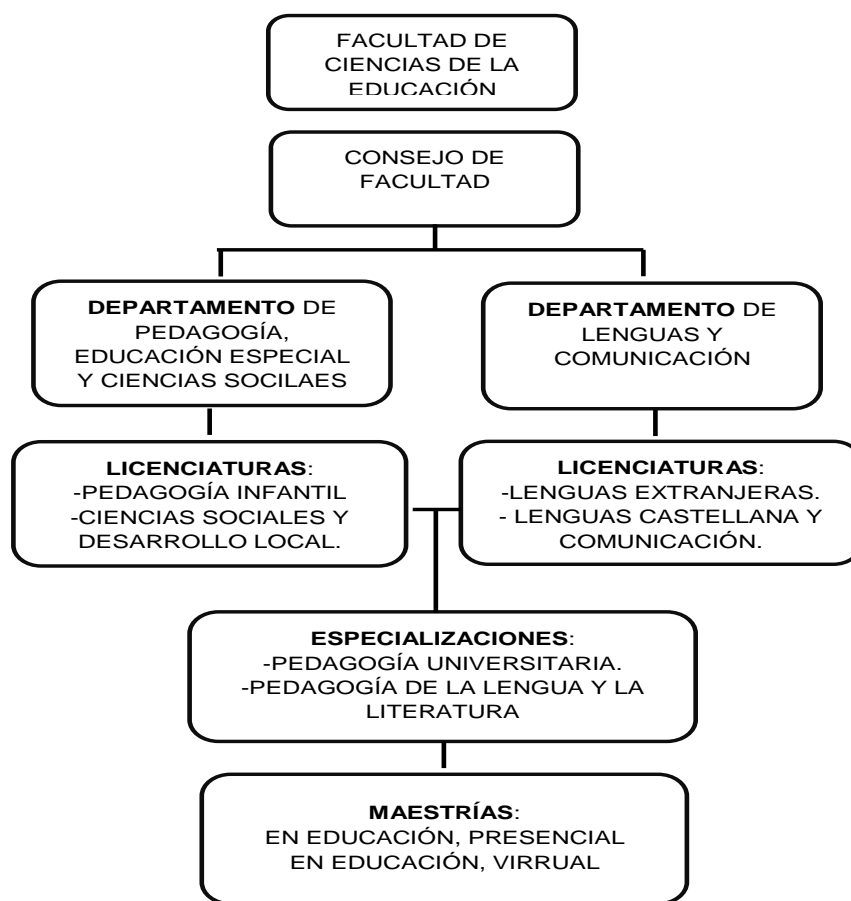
FACULTAD DE CIENCIAS DE LA EDUCACIÓN

CONSEJO DE FACULTAD

DEPARTAMENTO DE PEDAGOGÍA, EDUCACIÓN ESPECIAL Y CIENCIAS SOCILAES

DEPARTAMENTO DE LENGUAS Y COMUNICACIÓN

LICENCIATURAS:
-PEDAGOGÍA INFANTIL
-CIENCIAS SOCIALES Y DESARROLLO LOCAL.

LICENCIATURAS:
-LENGUAS EXTRANJERAS.
- LENGUAS CASTELLANA Y COMUNICACIÓN.

ESPECIALIZACIONES:
-PEDAGOGÍA UNIVERSITARIA.
-PEDAGOGÍA DE LA LENGUA Y LA LITERATURA

MAESTRÍAS:
EN EDUCACIÓN, PRESENCIAL
EN EDUCACIÓN, VIRRUAL